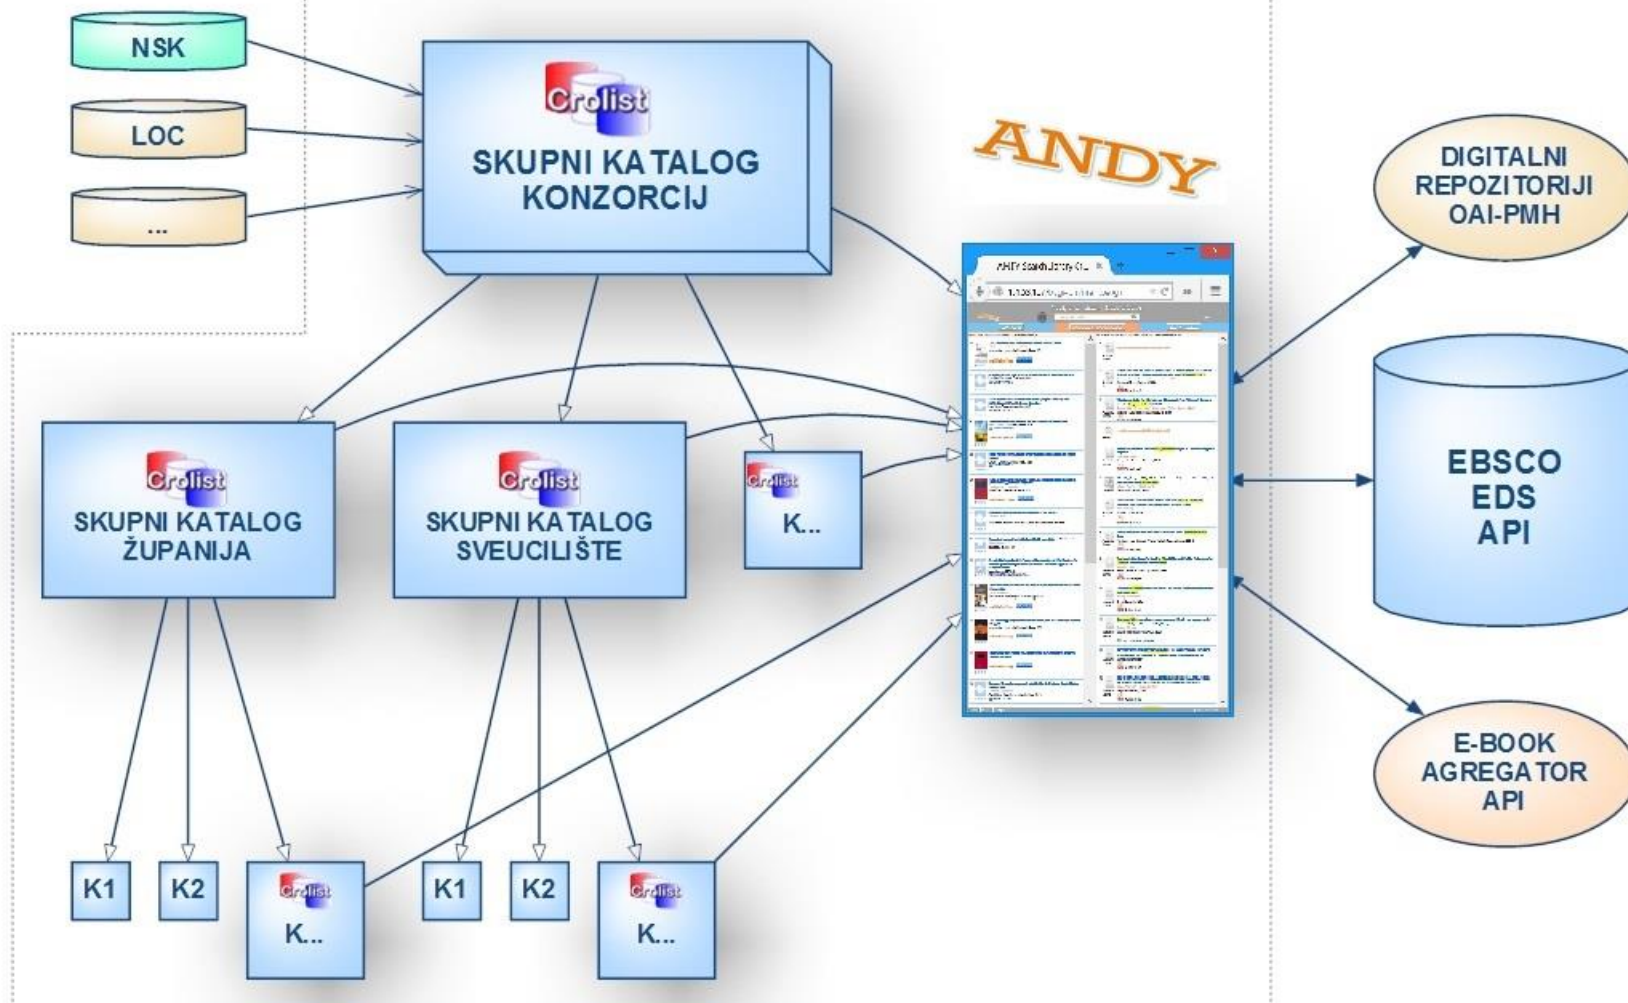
NSK

LOC

...

Crolist

SKUPNI KATALOG KONZORCIJ

ANDY

DIGITALNI REPOZITORIJI OAI-PMH

ANDY Search Library Cr... ×

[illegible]

EBSCO EDS API

Crolist

SKUPNI KATALOG ŽUPANIJA

Crolist

SKUPNI KATALOG SVEUCILIŠTE

Crolist

K...

E-BOOK AGREGATOR API

K1

K2

Crolist

K...

K1

K2

Crolist

K...